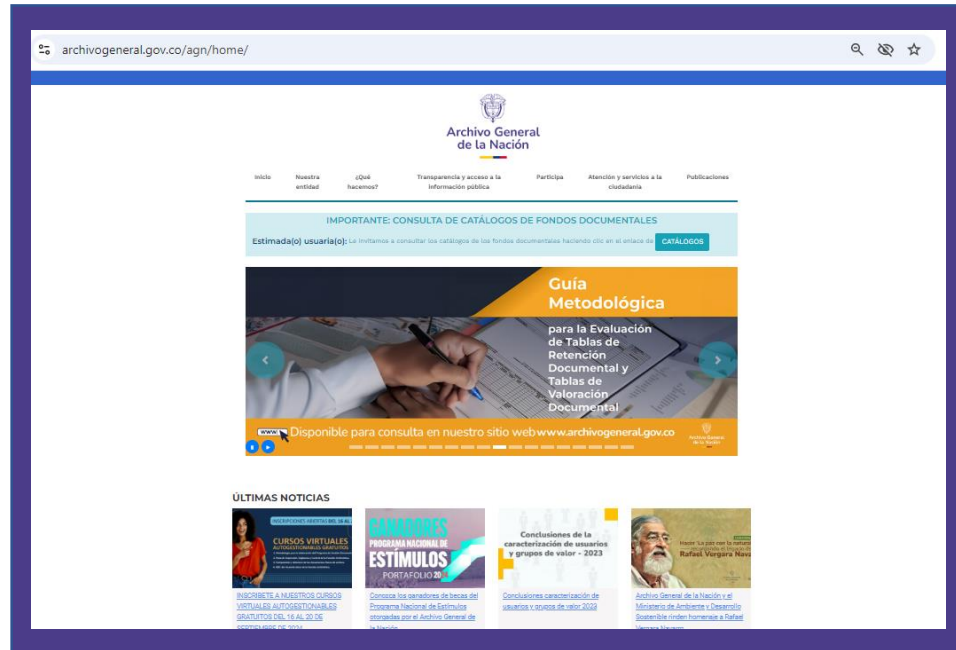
archivogeneral.gov.co/agn/home/

Archivo General de la Nación

Inicio | Nuestra entidad | ¿Qué hacemos? | Transparencia y acceso a la información pública | Participa | Atención y servicios a la ciudadanía | Publicaciones

IMPORTANTE: CONSULTA DE CATÁLOGOS DE FONDOS DOCUMENTALES

Estimada(o) usuaria(o): Le invitamos a consultar los catálogos de los fondos documentales haciendo clic en el enlace de CATÁLOGOS

Guía Metodológica para la Evaluación de Tablas de Retención Documental y Tablas de Valoración Documental

www Disponible para consulta en nuestro sitio web www.archivogeneral.gov.co

Archivo General de la Nación

ÚLTIMAS NOTICIAS

INSCRIPCIONES ABIERTAS DEL 16 AL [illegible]
CURSOS VIRTUALES AUTOGESTIONABLES GRATUITOS
INSCRIBETE A NUESTROS CURSOS VIRTUALES AUTOGESTIONABLES GRATUITOS DEL 16 AL 20 DE SEPTIEMBRE DE 2024

GANADORES PROGRAMA NACIONAL DE ESTÍMULOS PORTAFOLIO 20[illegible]
Conozca los ganadores de becas del Programa Nacional de Estímulos otorgadas por el Archivo General de la Nación

Conclusiones de la caracterización de usuarios y grupos de valor - 2023
Conclusiones caracterización de usuarios y grupos de valor 2023

Rafael Vergara Nav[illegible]
Archivo General de la Nación y el Ministerio de Ambiente y Desarrollo Sostenible rinden homenaje a Rafael Vergara Navarro